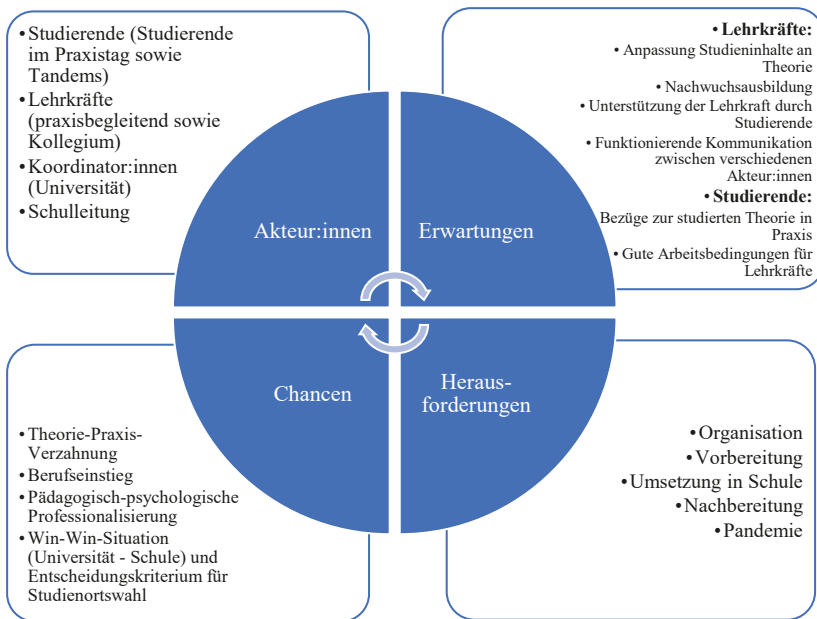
• Studierende (Studierende im Praxistag sowie Tandems)
• Lehrkräfte (praxisbegleitend sowie Kollegium)
• Koordinator:innen (Universität)
• Schulleitung

• **Lehrkräfte:**
• Anpassung Studieninhalte an Theorie
• Nachwuchsausbildung
• Unterstützung der Lehrkraft durch Studierende
• Funktionierende Kommunikation zwischen verschiedenen Akteur:innen
• **Studierende:**
Bezüge zur studierten Theorie in Praxis
• Gute Arbeitsbedingungen für Lehrkräfte

Akteur:innen

Erwartungen

Chancen

Herausforderungen

• Theorie-Praxis-Verzahnung
• Berufseinstieg
• Pädagogisch-psychologische Professionalisierung
• Win-Win-Situation (Universität - Schule) und Entscheidungskriterium für Studienortswahl

• Organisation
• Vorbereitung
• Umsetzung in Schule
• Nachbereitung
• Pandemie